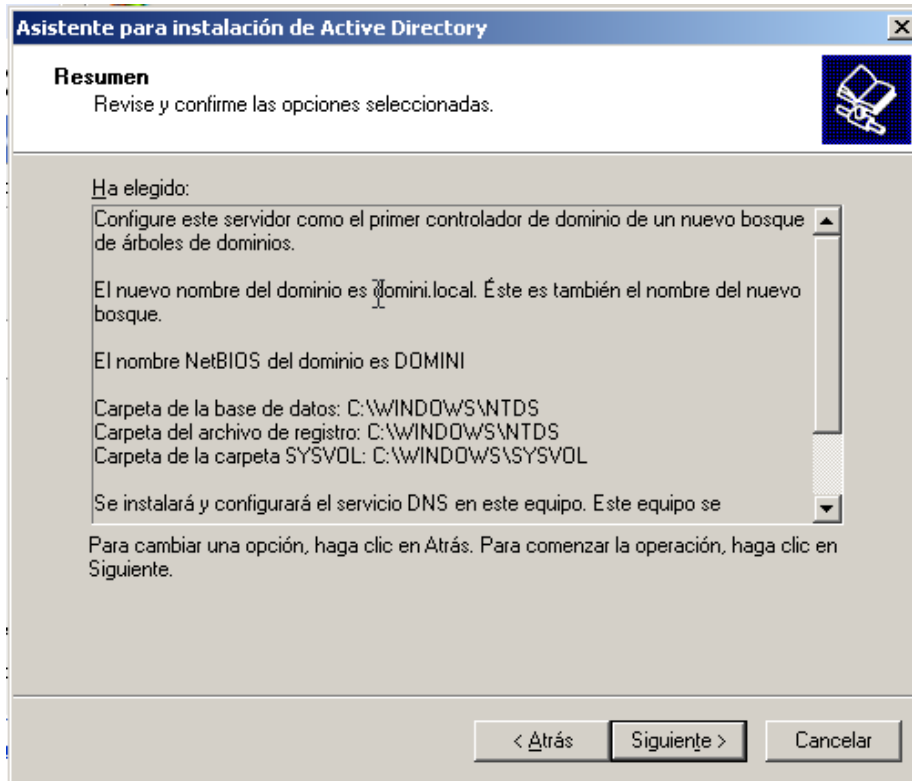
Asistente para instalación de Active Directory

Resumen
Revise y confirme las opciones seleccionadas.

Ha elegido:

Configure este servidor como el primer controlador de dominio de un nuevo bosque de árboles de dominios.

El nuevo nombre del dominio es domini.local. Éste es también el nombre del nuevo bosque.

El nombre NetBIOS del dominio es DOMINI

Carpeta de la base de datos: C:\WINDOWS\NTDS
Carpeta del archivo de registro: C:\WINDOWS\NTDS
Carpeta de la carpeta SYSVOL: C:\WINDOWS\SYSVOL

Se instalará y configurará el servicio DNS en este equipo. Este equipo se

Para cambiar una opción, haga clic en Atrás. Para comenzar la operación, haga clic en Siguiente.

< Atrás | Siguiente > | Cancelar